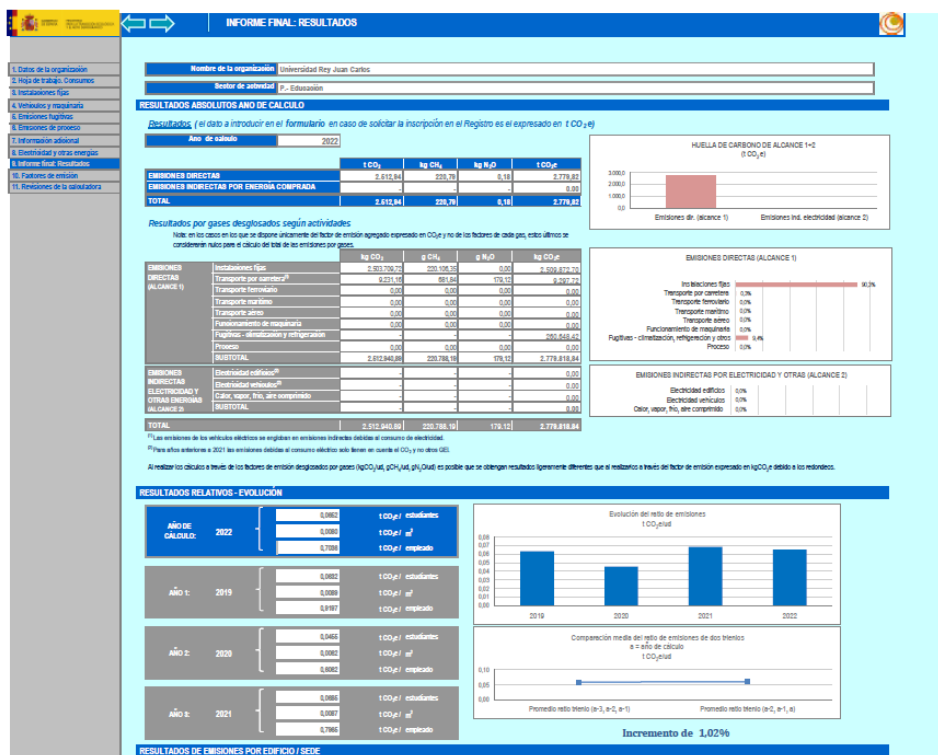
INFORME FINAL: RESULTADOS

1. Datos de la organización
2. Hoja de trabajo. Consumos
3. Instalaciones fijas
4. Vehículos y maquinaria
5. Emisiones fugitivas
6. Emisiones de proceso
7. Información adicional
8. Electricidad y otras energías
9. Informe final: Resultados
10. Factores de emisión
11. Revisiones de la calculadora

Nombre de la organización: Universidad Rey Juan Carlos
Sector de actividad: P.- Educación

RESULTADOS ABSOLUTOS AÑO DE CALCULO

Resultados ( el dato a introducir en el formulario en caso de solicitar la inscripción en el Registro es el expresado en t $CO_2$e)

Año de calculo: 2022

| | t $CO_2$ | kg $CH_4$ | kg $N_2O$ | t $CO_2$e |
|---|---|---|---|---|
| EMISIONES DIRECTAS | 2.512,94 | 220,79 | 0,18 | 2.779,82 |
| EMISIONES INDIRECTAS POR ENERGÍA COMPRADA | - | - | - | 0,00 |
| TOTAL | 2.512,94 | 220,79 | 0,18 | 2.779,82 |

HUELLA DE CARBONO DE ALCANCE 1+2
(t $CO_2$e)
3.000,0
2.000,0
1.000,0
0,0
Emisiones dir. (alcance 1)
Emisiones ind. electricidad (alcance 2)

Resultados por gases desglosados según actividades

Nota: en los casos en los que se dispone únicamente del factor de emisión agregado expresado en $CO_2$e y no de los factores de cada gas, estos últimos se considerarán nulos para el cálculo del total de las emisiones por gases.

| | | kg $CO_2$ | g $CH_4$ | g $N_2O$ | kg $CO_2$e |
|---|---|---|---|---|---|
| EMISIONES DIRECTAS (ALCANCE 1) | Instalaciones fijas | 2.503.709,72 | 220.105,35 | 0,00 | 2.509.872,70 |
| | Transporte por carretera(1) | 9.231,16 | 681,84 | 179,12 | 9.297,72 |
| | Transporte ferroviario | 0,00 | 0,00 | 0,00 | 0,00 |
| | Transporte marítimo | 0,00 | 0,00 | 0,00 | 0,00 |
| | Transporte aéreo | 0,00 | 0,00 | 0,00 | 0,00 |
| | Funcionamiento de maquinaria | 0,00 | 0,00 | 0,00 | 0,00 |
| | Fugitivas - climatización y refrigeración | | | | 260.648,42 |
| | Proceso | 0,00 | 0,00 | 0,00 | 0,00 |
| | SUBTOTAL | 2.512.940,89 | 220.788,19 | 179,12 | 2.779.818,84 |
| EMISIONES INDIRECTAS ELECTRICIDAD Y OTRAS ENERGÍAS (ALCANCE 2) | Electricidad edificios(2) | - | - | - | 0,00 |
| | Electricidad vehículos(2) | - | - | - | 0,00 |
| | Calor, vapor, frío, aire comprimido | - | - | - | 0,00 |
| | SUBTOTAL | - | - | - | 0,00 |
| TOTAL | | 2.512.940,89 | 220.788,19 | 179,12 | 2.779.818,84 |

EMISIONES DIRECTAS (ALCANCE 1)
Instalaciones fijas 90,3%
Transporte por carretera 0,3%
Transporte ferroviario 0,0%
Transporte marítimo 0,0%
Transporte aéreo 0,0%
Funcionamiento de maquinaria 0,0%
Fugitivas - climatización, refrigeración y otros 9,4%
Proceso 0,0%

EMISIONES INDIRECTAS POR ELECTRICIDAD Y OTRAS (ALCANCE 2)
Electricidad edificios 0,0%
Electricidad vehículos 0,0%
Calor, vapor, frío, aire comprimido 0,0%

(1) Las emisiones de los vehículos eléctricos se engloban en emisiones indirectas debidas al consumo de electricidad.
(2) Para años anteriores a 2021 las emisiones debidas al consumo eléctrico solo tienen en cuenta el $CO_2$ y no otros GEI.

Al realizar los cálculos a través de los factores de emisión desglosados por gases (kg$CO_2$/ud, g$CH_4$/ud, g$N_2$O/ud) es posible que se obtengan resultados ligeramente diferentes que al realizarlos a través del factor de emisión expresado en kg$CO_2$e debido a los redondeos.

RESULTADOS RELATIVOS - EVOLUCIÓN

AÑO DE CALCULO: 2022
0,0662 t $CO_2$e / estudiantes
0,0080 t $CO_2$e / $m^2$
0,7036 t $CO_2$e / empleado

AÑO 1: 2019
0,0632 t $CO_2$e / estudiantes
0,0089 t $CO_2$e / $m^2$
0,9187 t $CO_2$e / empleado

AÑO 2: 2020
0,0456 t $CO_2$e / estudiantes
0,0062 t $CO_2$e / $m^2$
0,6082 t $CO_2$e / empleado

AÑO 3: 2021
0,0686 t $CO_2$e / estudiantes
0,0087 t $CO_2$e / $m^2$
0,7865 t $CO_2$e / empleado

Evolución del ratio de emisiones
t $CO_2$e/ud
0,08
0,07
0,06
0,05
0,04
0,03
0,02
0,01
0,00
2019 2020 2021 2022

Comparación media del ratio de emisiones de dos trienios
a = año de cálculo
t $CO_2$e/ud
0,10
0,05
0,00
Promedio ratio trienio (a-3, a-2, a-1)
Promedio ratio trienio (a-2, a-1, a)

Incremento de 1,02%

RESULTADOS DE EMISIONES POR EDIFICIO / SEDE